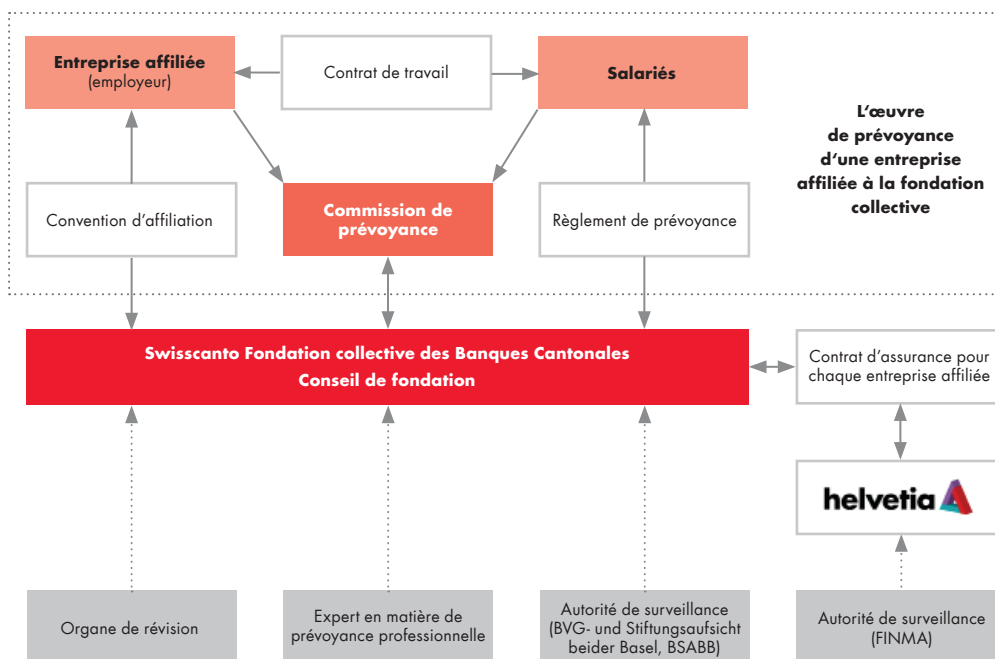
Entreprise affiliée
(employeur)

Contrat de travail

Salariés

L'œuvre de prévoyance d'une entreprise affiliée à la fondation collective

Convention d'affiliation

Commission de prévoyance

Règlement de prévoyance

Swisscanto Fondation collective des Banques Cantonales
Conseil de fondation

Contrat d'assurance pour chaque entreprise affiliée

helvetia

Organe de révision

Expert en matière de prévoyance professionnelle

Autorité de surveillance (BVG- und Stiftungsaufsicht beider Basel, BSABB)

Autorité de surveillance (FINMA)